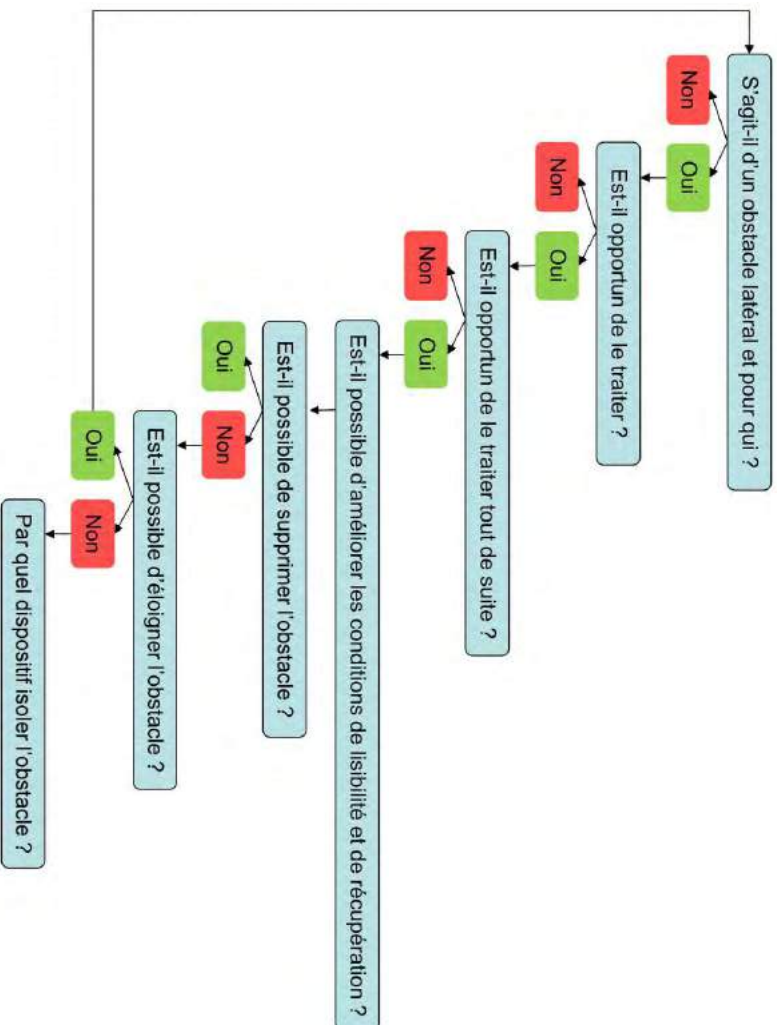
S'agit-il d'un obstacle latéral et pour qui ?

Non

Oui

Est-il opportun de le traiter ?

Non

Oui

Est-il opportun de le traiter tout de suite ?

Non

Oui

Est-il possible d'améliorer les conditions de lisibilité et de récupération ?

Est-il possible de supprimer l'obstacle ?

Oui

Non

Est-il possible d'éloigner l'obstacle ?

Oui

Non

Par quel dispositif isoler l'obstacle ?